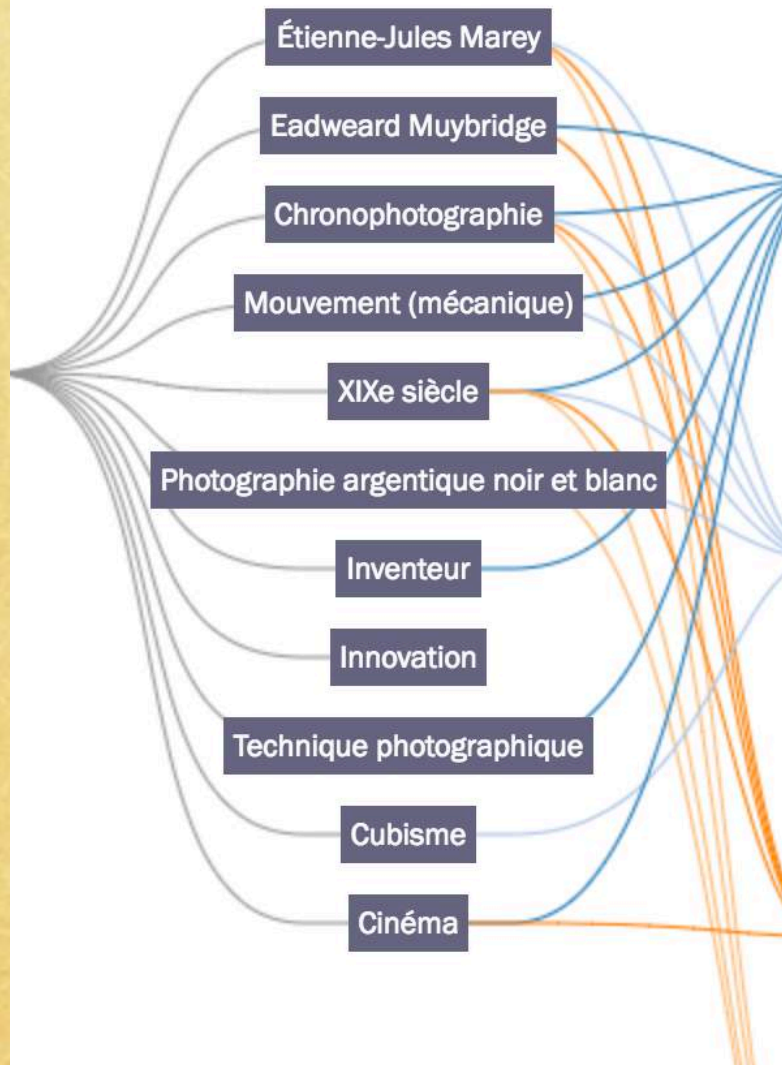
Étienne-Jules Marey

Eadweard Muybridge

Chronophotographie

Mouvement (mécanique)

XIXe siècle

Photographie argentique noir et blanc

Inventeur

Innovation

Technique photographique

Cubisme

Cinéma